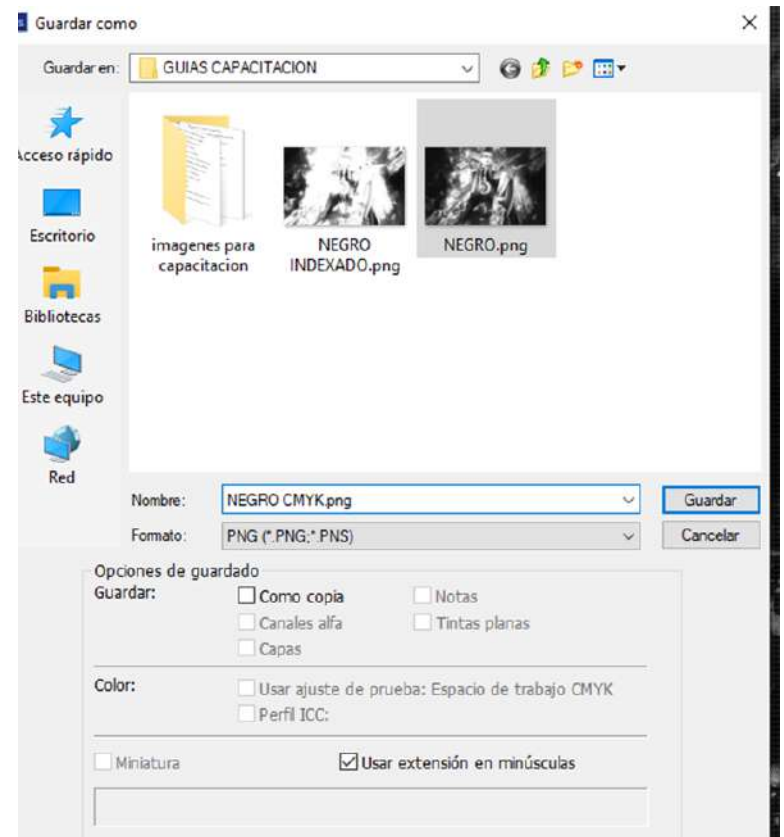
Guardar como

×

Guardar en: GUIAS CAPACITACION

Acceso rápido

Escritorio

Bibliotecas

Este equipo

Red

imagenes para capacitacion

NEGRO INDEXADO.png

NEGRO.png

Nombre: NEGRO CMYK.png

Guardar

Formato: PNG (*.PNG;*.PNS)

Cancelar

Opciones de guardado

Guardar:

Como copia

Notas

Canales alfa

Tintas planas

Capas

Color:

Usar ajuste de prueba: Espacio de trabajo CMYK

Perfil ICC:

Miniatura

Usar extensión en minúsculas